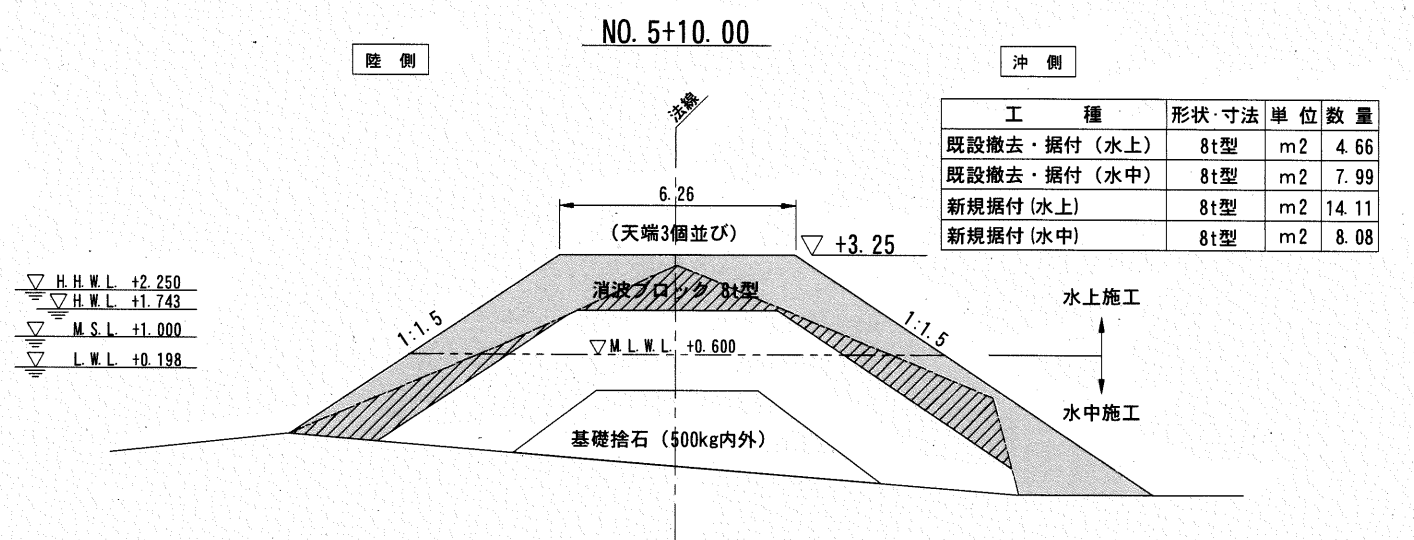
NO. 5+10. 00

陸 側

沖 側

| 工　　種 | 形状･寸法 | 単 位 | 数 量 |
|---|---|---|---|
| 既設撤去・据付（水上） | 8t型 | m2 | 4. 66 |
| 既設撤去・据付（水中） | 8t型 | m2 | 7. 99 |
| 新規据付(水上) | 8t型 | m2 | 14. 11 |
| 新規据付(水中) | 8t型 | m2 | 8. 08 |

法線

6. 26

（天端3個並び）

▽ +3. 25

▽ H. H. W. L. +2. 250
▽ H. W. L. +1. 743
▽ M. S. L. +1. 000
▽ L. W. L. +0. 198

消波ブロック 8t型

1:1.5

1:1.5

▽M. L. W. L. +0. 600

水上施工

水中施工

基礎捨石（500kg内外）